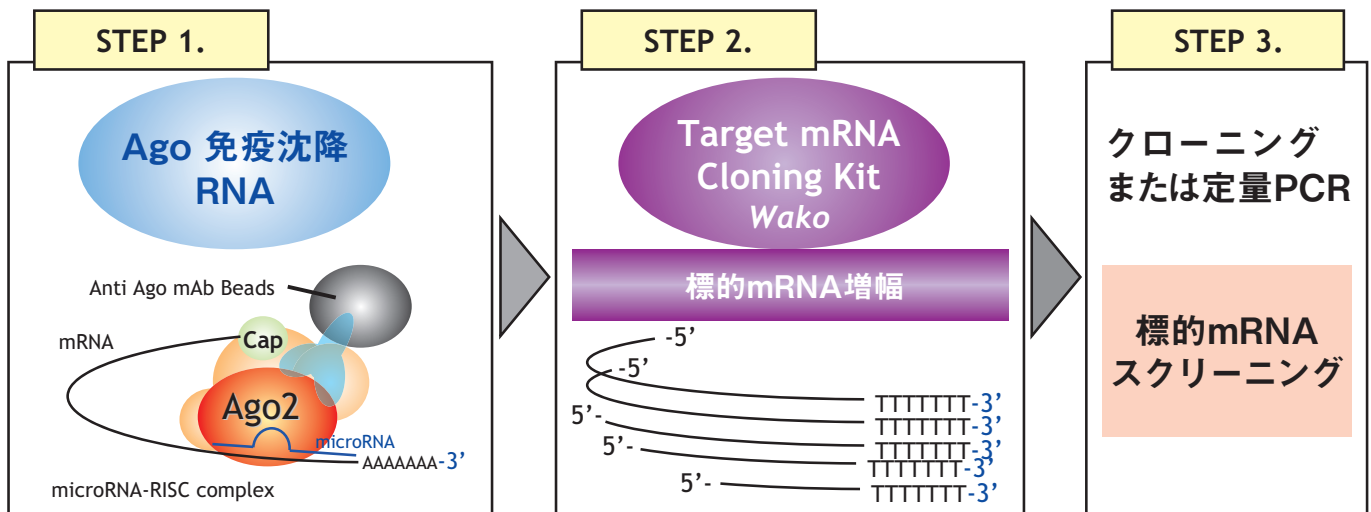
STEP 1.

Ago 免疫沈降 RNA

Anti Ago mAb Beads

mRNA

Cap

Ago2

microRNA

AAAAAAA-3'

microRNA-RISC complex

STEP 2.

Target mRNA Cloning Kit *Wako*

標的mRNA増幅

-5'

-5'

5'-

5'-

5'-

TTTTTTT-3'

TTTTTTT-3'

TTTTTTT-3'

TTTTTTT-3'

TTTTTTT-3'

STEP 3.

クローニング または定量PCR

標的mRNA スクリーニング